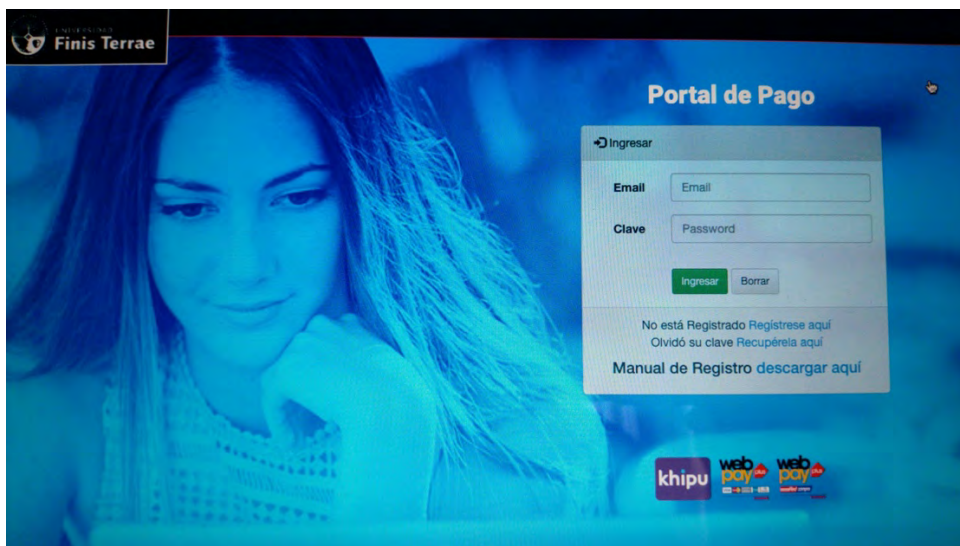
UNIVERSIDAD
Finis Terrae

Portal de Pago

Ingresar

Email Email

Clave Password

Ingresar Borrar

No está Registrado Regístrese aquí
Olvidó su clave Recupérela aquí

Manual de Registro descargar aquí

khipu webpay plus webpay plus